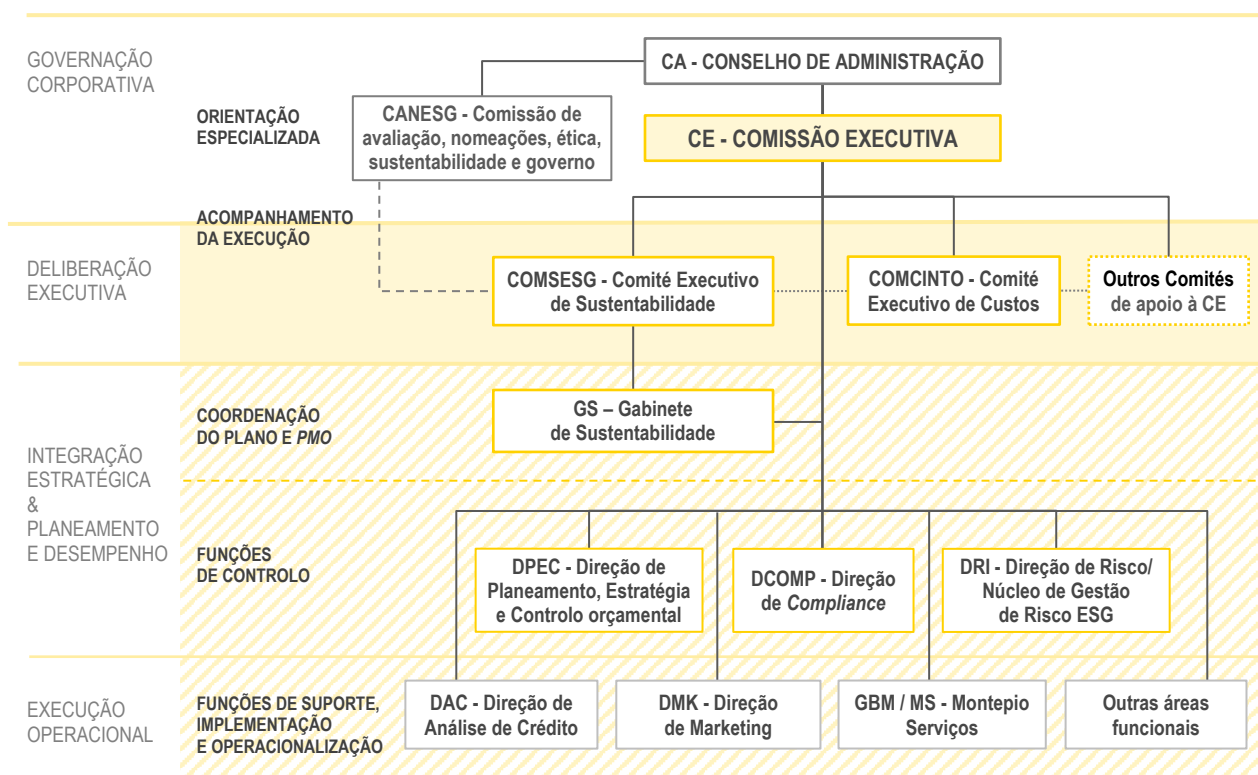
GOVERNAÇÃO CORPORATIVA

CA - CONSELHO DE ADMINISTRAÇÃO

ORIENTAÇÃO ESPECIALIZADA

CANESG - Comissão de avaliação, nomeações, ética, sustentabilidade e governo

CE - COMISSÃO EXECUTIVA

ACOMPANHAMENTO DA EXECUÇÃO

DELIBERAÇÃO EXECUTIVA

COMSESG - Comité Executivo de Sustentabilidade

COMCINTO - Comité Executivo de Custos

Outros Comités de apoio à CE

COORDENAÇÃO DO PLANO E *PMO*

GS – Gabinete de Sustentabilidade

INTEGRAÇÃO ESTRATÉGICA & PLANEAMENTO E DESEMPENHO

FUNÇÕES DE CONTROLO

DPEC - Direção de Planeamento, Estratégia e Controlo orçamental

DCOMP - Direção de *Compliance*

DRI - Direção de Risco/ Núcleo de Gestão de Risco ESG

EXECUÇÃO OPERACIONAL

FUNÇÕES DE SUPORTE, IMPLEMENTAÇÃO E OPERACIONALIZAÇÃO

DAC - Direção de Análise de Crédito

DMK - Direção de Marketing

GBM / MS - Montepio Serviços

Outras áreas funcionais